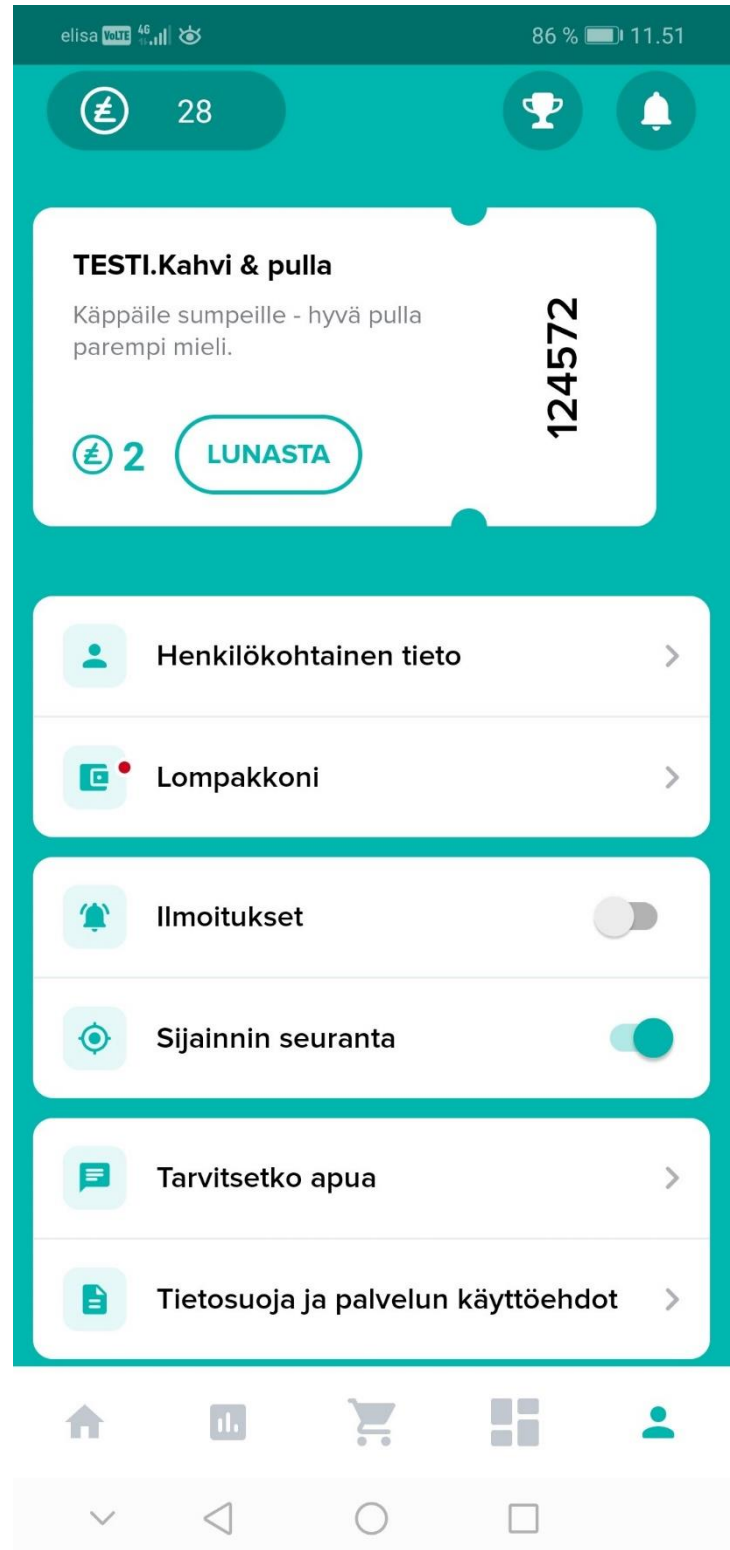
elisa VoLTE 4G 86 % 11.51

28

TESTI.Kahvi & pulla

Käppäile sumpeille - hyvä pulla parempi mieli.

124572

2 LUNASTA

Henkilökohtainen tieto

Lompakkoni

Ilmoitukset

Sijainnin seuranta

Tarvitsetko apua

Tietosuoja ja palvelun käyttöehdot